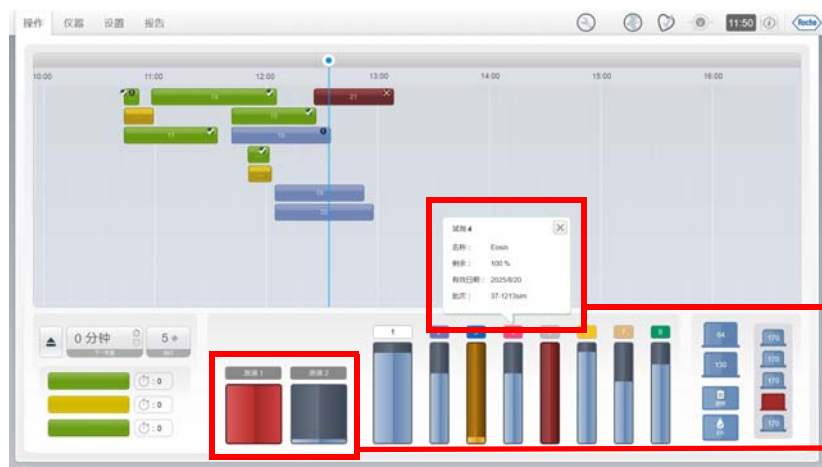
操作 仪器 设置 报告

11:50

Roche

10:00 11:00 12:00 13:00 14:00 15:00 16:00

15

21

11

15

16

19

20

试剂 4

名称： Eosin

剩余： 100 %

有效日期： 2025/8/20

批次： 37-1213um

0 分钟

5

: 0

: 0

: 0

数据 1

数据 2

1

7

8

84

130

170

170

170

170